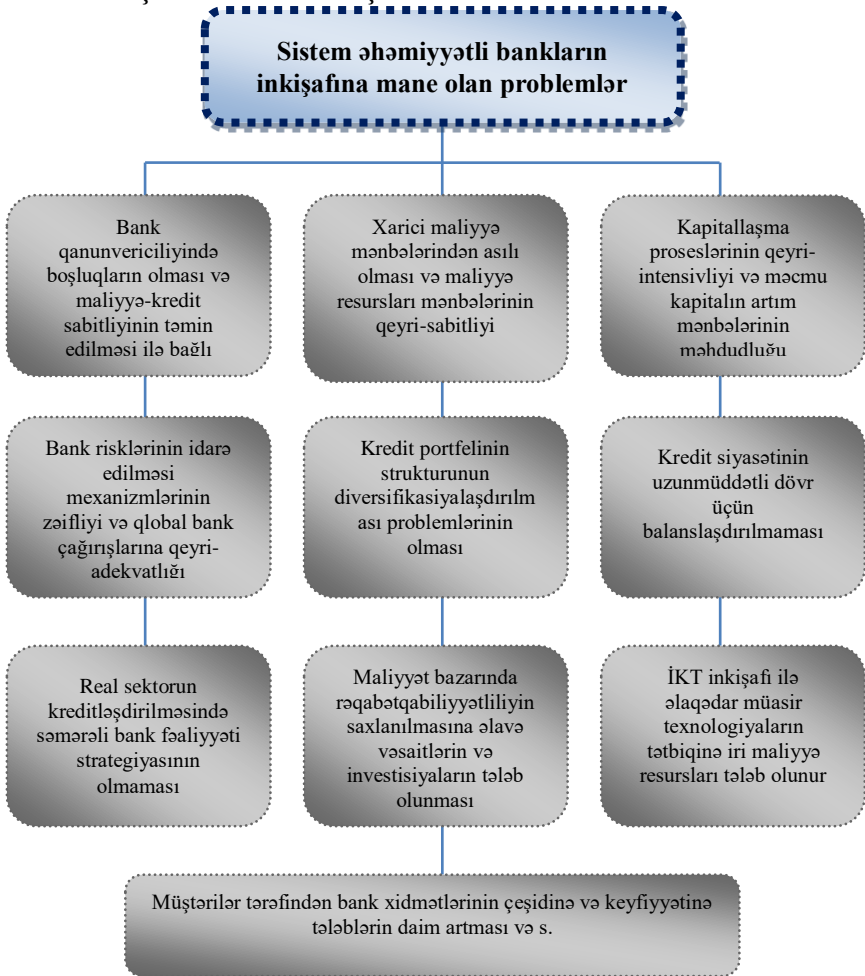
Sistem əhəmiyyətli bankların inkişafına mane olan problemlər

Bank qanunvericiliyində boşluqların olması və maliyyə-kredit sabitliyinin təmin edilməsi ilə bağlı

Xarici maliyyə mənbələrindən asılı olması və maliyyə resursları mənbələrinin qeyri-sabitliyi

Kapitallaşma proseslərinin qeyri-intensivliyi və məcmu kapitalın artım mənbələrinin məhdudluğu

Bank risklərinin idarə edilməsi mexanizmlərinin zəifliyi və qlobal bank çağırışlarına qeyri-adekvatlığı

Kredit portfelinin strukturunun diversifikasiyalaşdırılması problemlərinin olması

Kredit siyasətinin uzunmüddətli dövr üçün balanslaşdırılmaması

Real sektorun kreditləşdirilməsində səmərəli bank fəaliyyəti strategiyasının olmaması

Maliyyət bazarında rəqabətqabiliyyətliliyin saxlanılmasına əlavə vəsaitlərin və investisiyaların tələb olunması

İKT inkişafı ilə əlaqədar müasir texnologiyaların tətbiqinə iri maliyyə resursları tələb olunur

Müştərilər tərəfindən bank xidmətlərinin çeşidinə və keyfiyyətinə tələblərin daim artması və s.